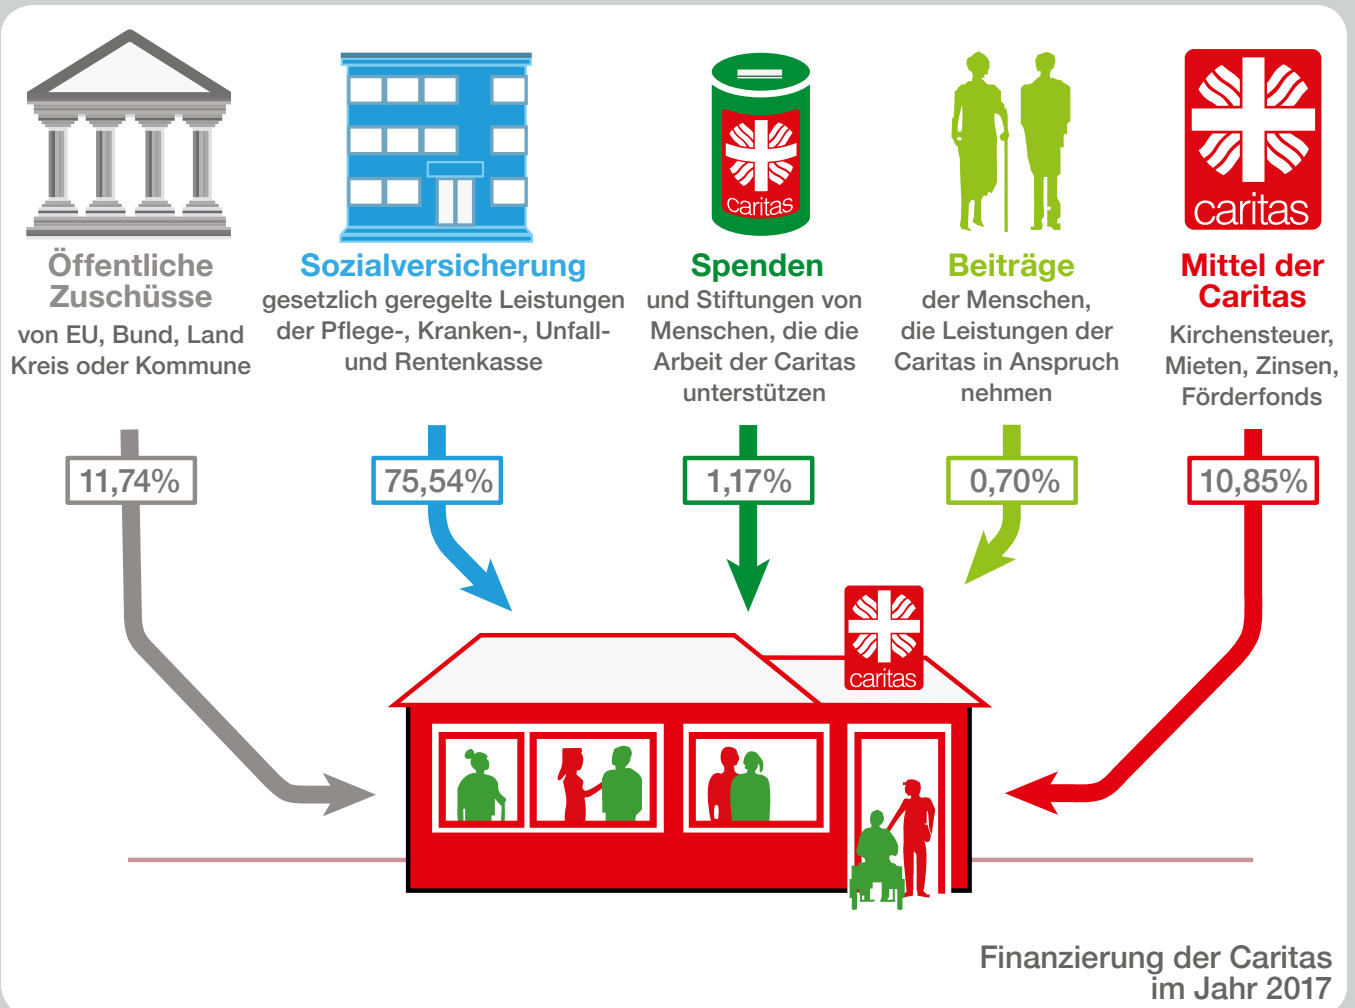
caritas

caritas

Öffentliche Zuschüsse
von EU, Bund, Land Kreis oder Kommune

Sozialversicherung
gesetzlich geregelte Leistungen der Pflege-, Kranken-, Unfall- und Rentenkasse

Spenden
und Stiftungen von Menschen, die die Arbeit der Caritas unterstützen

Beiträge
der Menschen, die Leistungen der Caritas in Anspruch nehmen

Mittel der Caritas
Kirchensteuer, Mieten, Zinsen, Förderfonds

11,74%

75,54%

1,17%

0,70%

10,85%

caritas

Finanzierung der Caritas im Jahr 2017